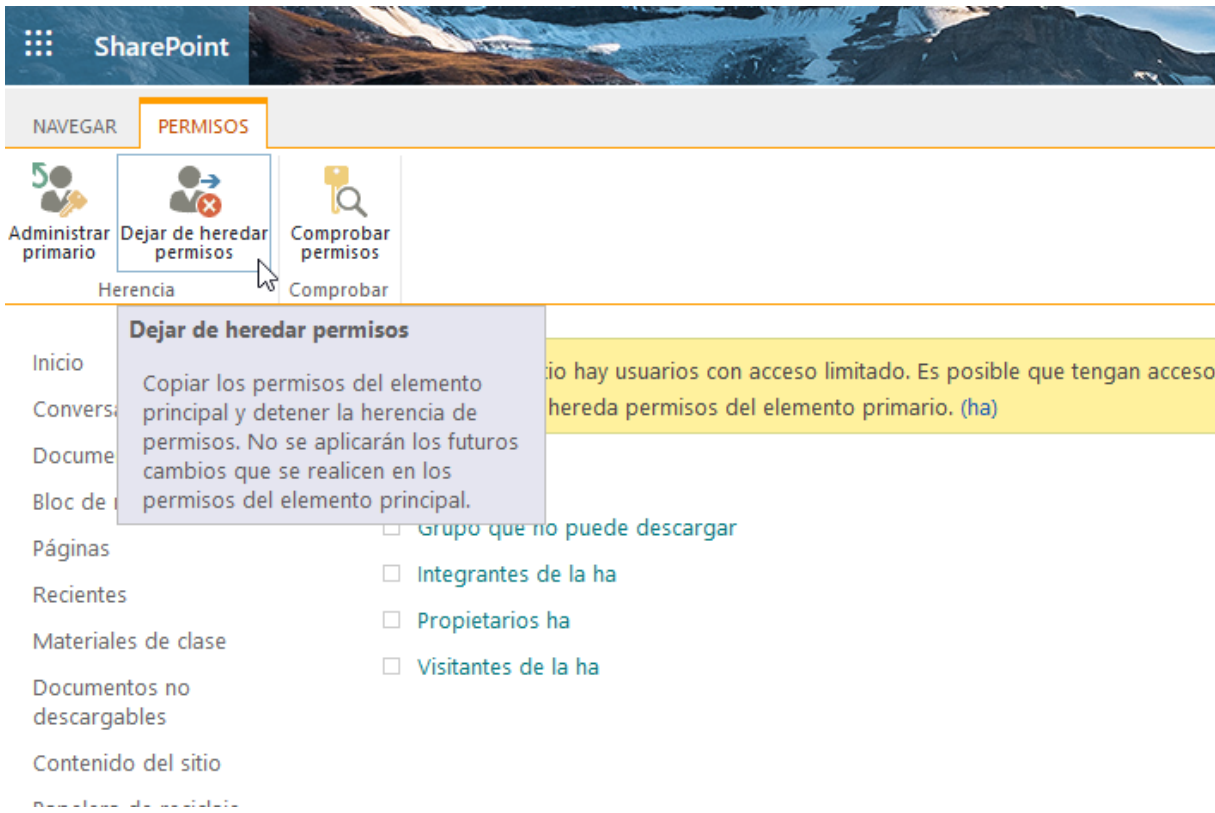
SharePoint

NAVEGAR PERMISOS

Administrar primario

Dejar de heredar permisos

Comprobar permisos

Herencia

Comprobar

Dejar de heredar permisos

Copiar los permisos del elemento principal y detener la herencia de permisos. No se aplicarán los futuros cambios que se realicen en los permisos del elemento principal.

Inicio

Conversa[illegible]

Docume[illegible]

Bloc de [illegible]

Páginas

Recientes

Materiales de clase

Documentos no descargables

Contenido del sitio

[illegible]

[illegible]tio hay usuarios con acceso limitado. Es posible que tengan acceso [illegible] hereda permisos del elemento primario. (ha)

Grupo que no puede descargar

Integrantes de la ha

Propietarios ha

Visitantes de la ha